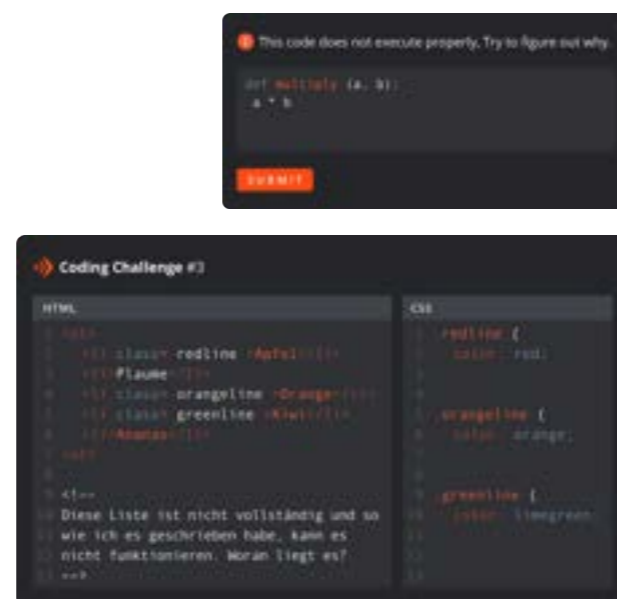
This code does not execute properly. Try to figure out why.

def multiply (a, b):
a * b

SUBMIT

Coding Challenge #3

HTML

1 <ul>
2 <li class= redline >Apfel</li>
3 <li>Pflaume</li>
4 <li class= orangeline >Orange</li>
5 <li class= greenline >Kiwi</li>
6 </li>Ananas</li>
7 </ul>
8
9 <!--
10 Diese Liste ist nicht vollständig und so
11 wie ich es geschrieben habe, kann es
12 nicht funktionieren. Woran liegt es?
13 -->

CSS

1 .redline {
2 color: red;
3
4
5 .orangeline {
6 color: orange;
7
8
9 .greenline {
10 color: limegreen;
11
12
13